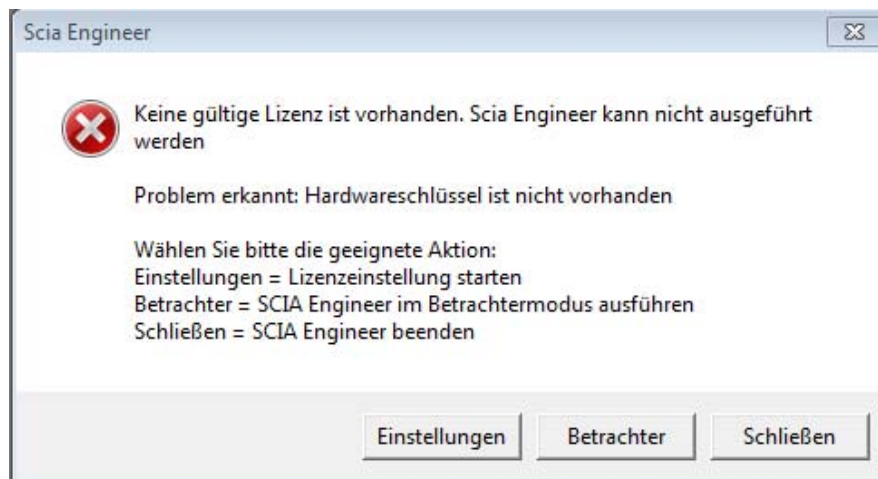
Scia Engineer

Keine gültige Lizenz ist vorhanden. Scia Engineer kann nicht ausgeführt werden

Problem erkannt: Hardwareschlüssel ist nicht vorhanden

Wählen Sie bitte die geeignete Aktion:
Einstellungen = Lizenzeinstellung starten
Betrachter = SCIA Engineer im Betrachtermodus ausführen
Schließen = SCIA Engineer beenden

Einstellungen
Betrachter
Schließen